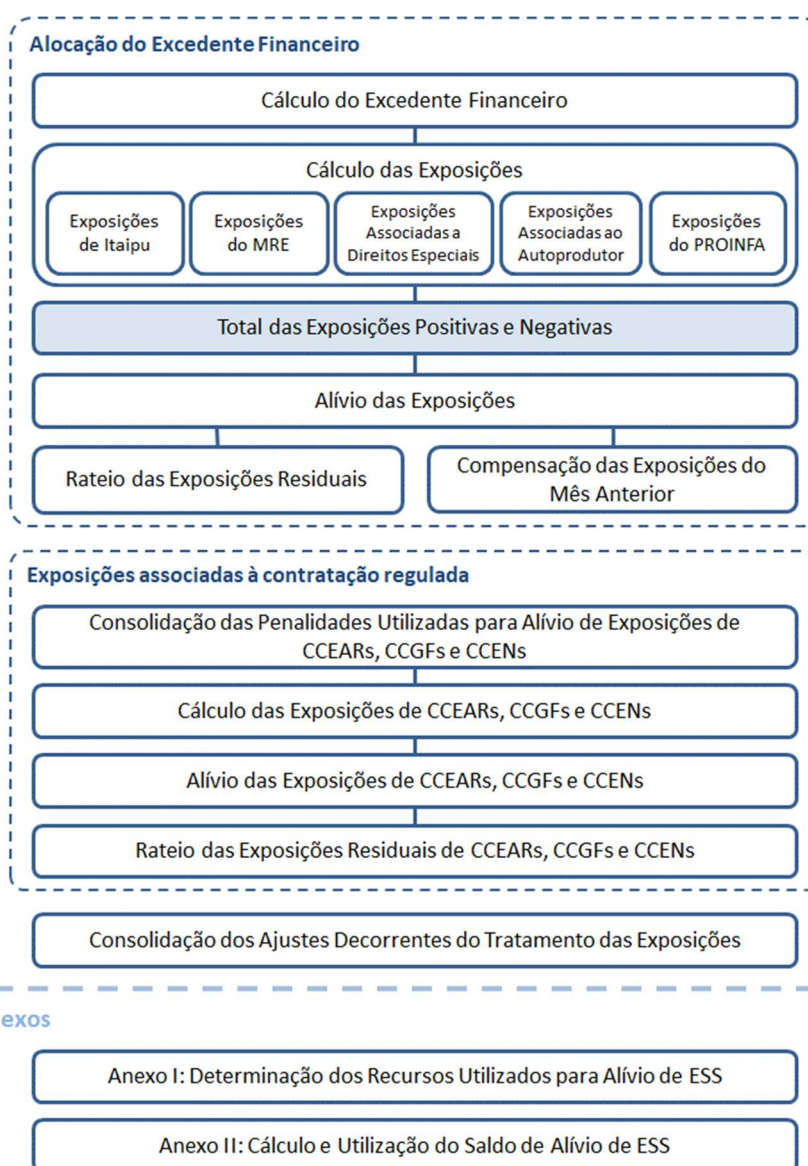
Alocação do Excedente Financeiro

Cálculo do Excedente Financeiro

Cálculo das Exposições

Exposições de Itaipu

Exposições do MRE

Exposições Associadas a Direitos Especiais

Exposições Associadas ao Autoprodutor

Exposições do PROINFA

Total das Exposições Positivas e Negativas

Alívio das Exposições

Rateio das Exposições Residuais

Compensação das Exposições do Mês Anterior

Exposições associadas à contratação regulada

Consolidação das Penalidades Utilizadas para Alívio de Exposições de CCEARs, CCGFs e CCENs

Cálculo das Exposições de CCEARs, CCGFs e CCENs

Alívio das Exposições de CCEARs, CCGFs e CCENs

Rateio das Exposições Residuais de CCEARs, CCGFs e CCENs

Consolidação dos Ajustes Decorrentes do Tratamento das Exposições

exos

Anexo I: Determinação dos Recursos Utilizados para Alívio de ESS

Anexo II: Cálculo e Utilização do Saldo de Alívio de ESS